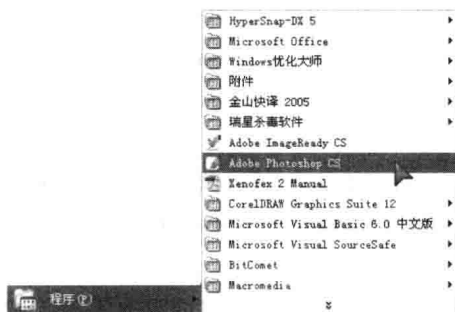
HyperSnap-DX 5
Microsoft Office
Windows优化大师
附件
金山快译 2005
瑞星杀毒软件
Adobe ImageReady CS
Adobe Photoshop CS
Xenofex 2 Manual
CorelDRAW Graphics Suite 12
Microsoft Visual Basic 6.0 中文版
Microsoft Visual SourceSafe
BitComet
Macromedia
程序(P)